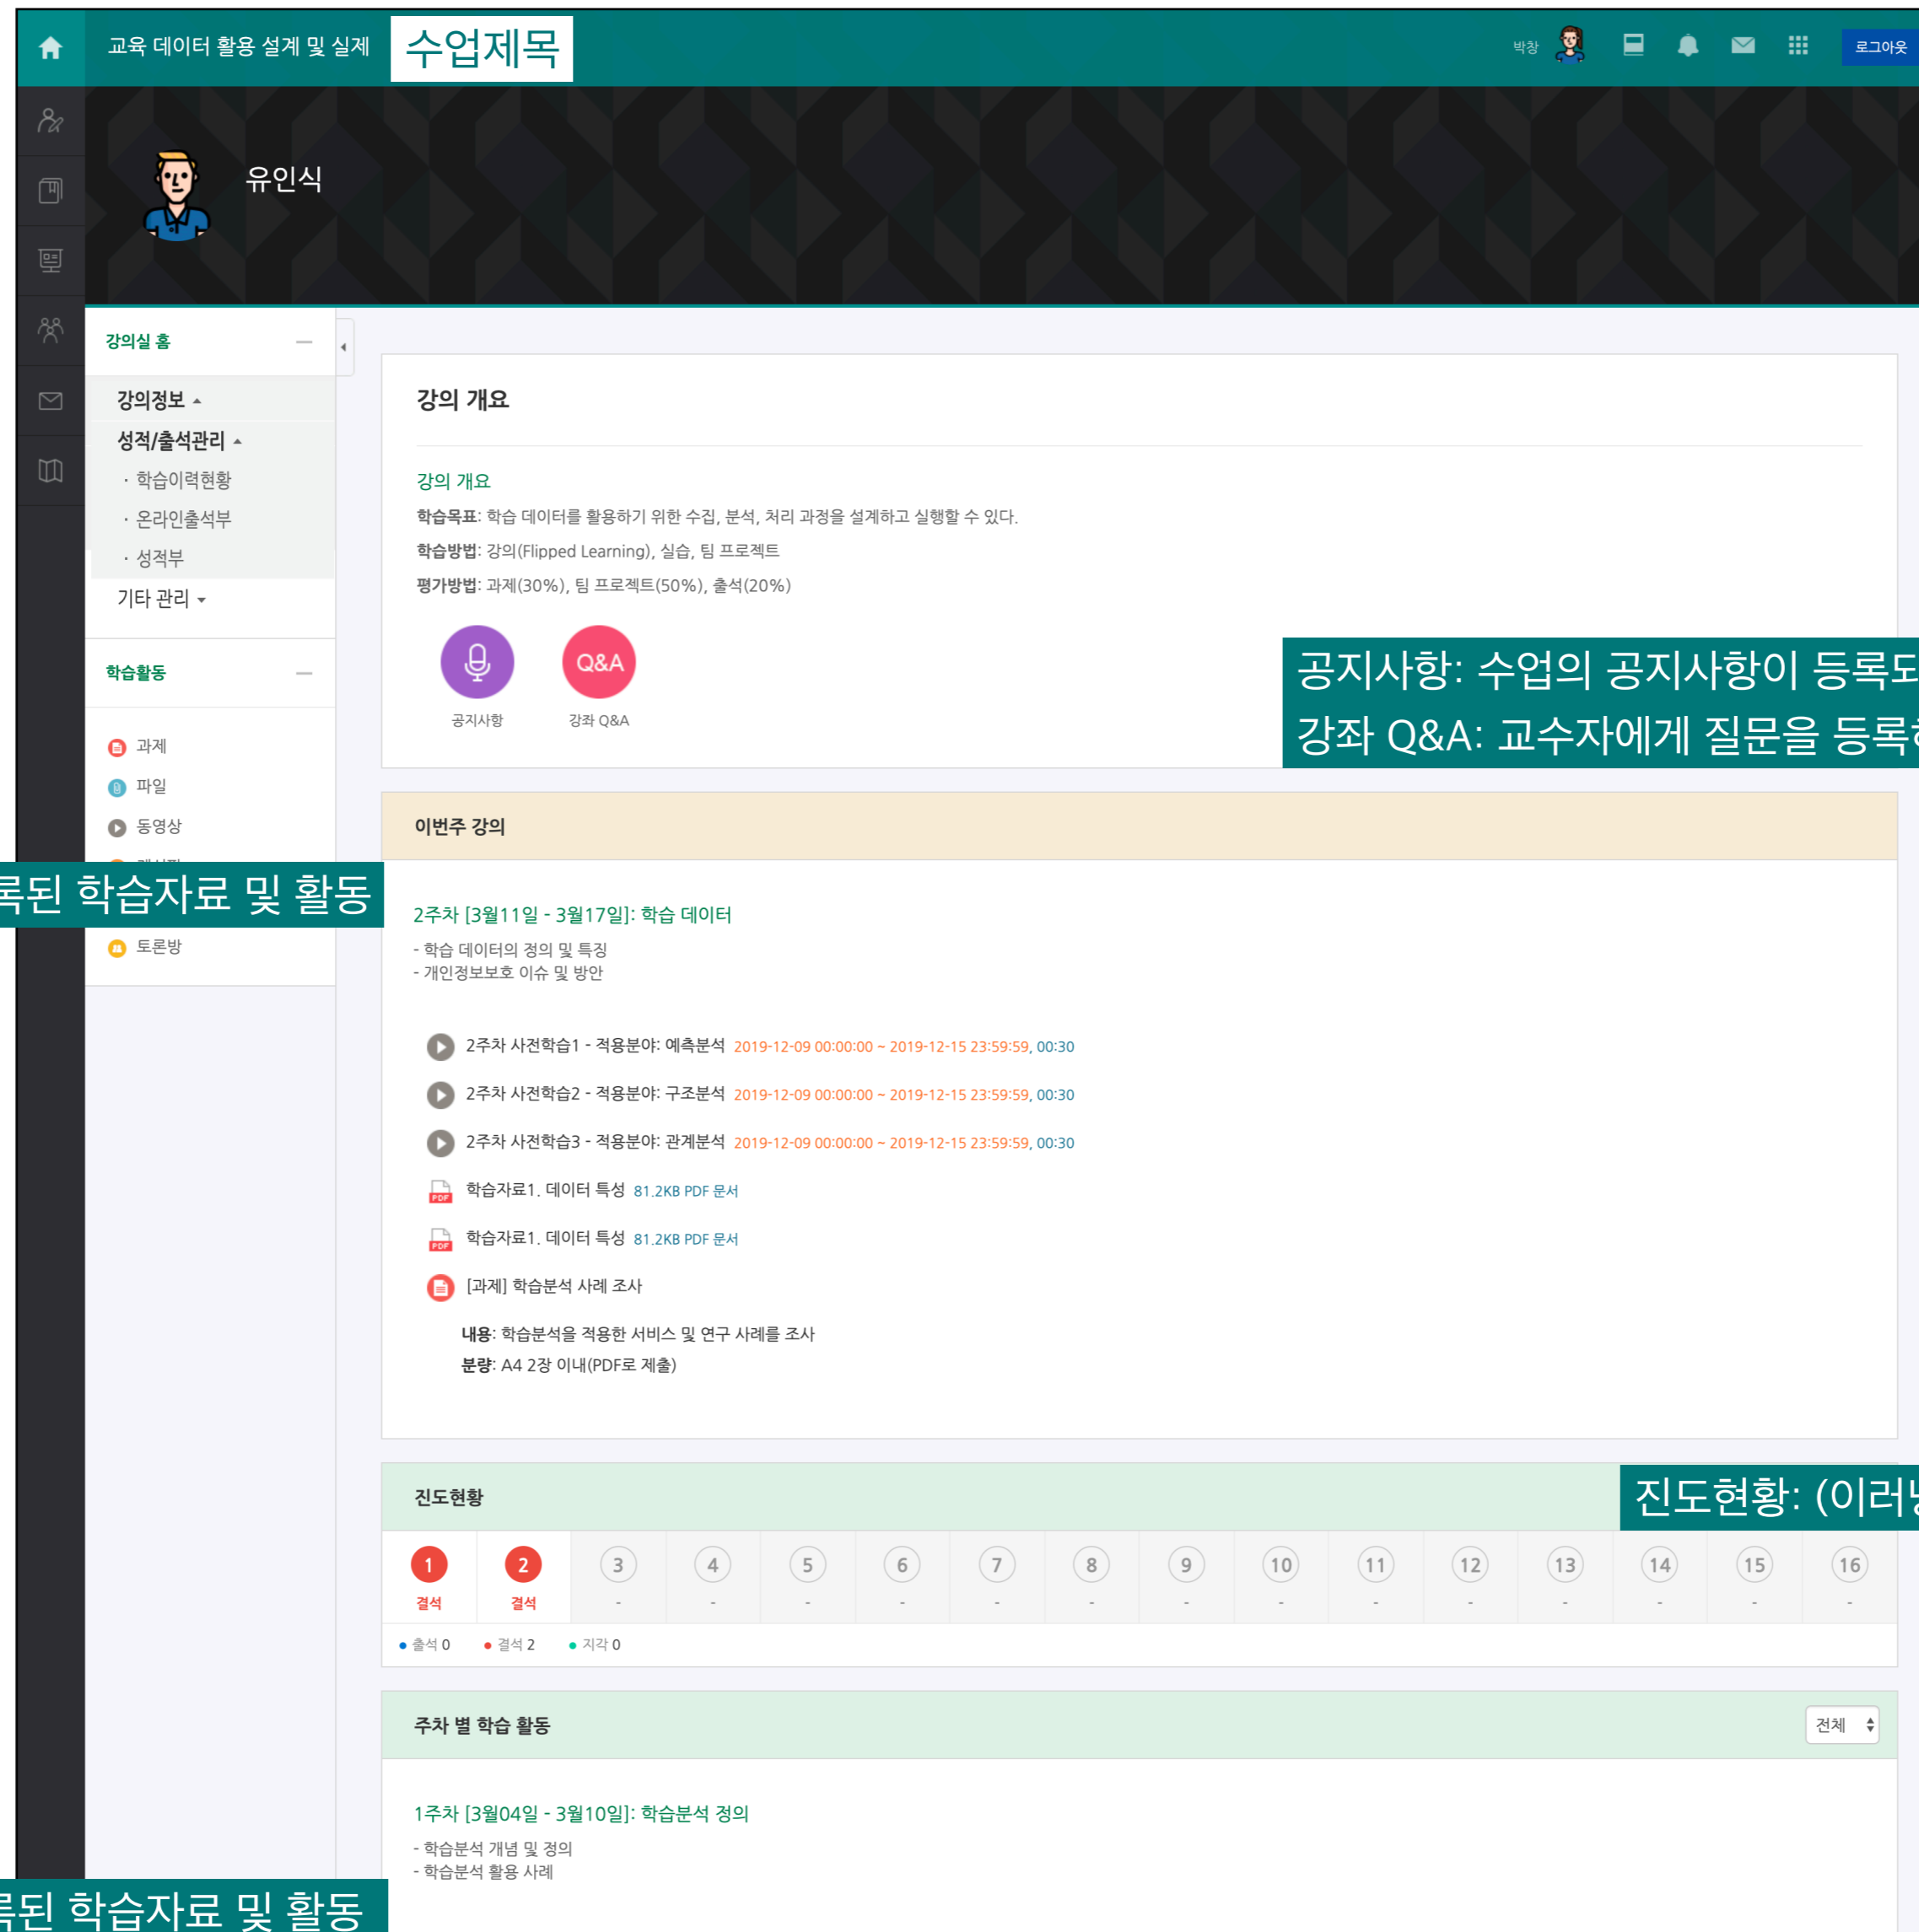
교육 데이터 활용 설계 및 실제 수업제목

박창 로그아웃

유인식

강의실 홈

강의정보

성적/출석관리

· 학습이력현황

· 온라인출석부

· 성적부

기타 관리

학습활동

과제

파일

동영상

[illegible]

록된 학습자료 및 활동

토론방

강의 개요

강의 개요

**학습목표**: 학습 데이터를 활용하기 위한 수집, 분석, 처리 과정을 설계하고 실행할 수 있다.

**학습방법**: 강의(Flipped Learning), 실습, 팀 프로젝트

**평가방법**: 과제(30%), 팀 프로젝트(50%), 출석(20%)

Q&A

공지사항 강좌 Q&A

공지사항: 수업의 공지사항이 등록도

강좌 Q&A: 교수자에게 질문을 등록

이번주 강의

2주차 [3월11일 - 3월17일]: 학습 데이터

- 학습 데이터의 정의 및 특징

- 개인정보보호 이슈 및 방안

2주차 사전학습1 - 적용분야: 예측분석 2019-12-09 00:00:00 ~ 2019-12-15 23:59:59, 00:30

2주차 사전학습2 - 적용분야: 구조분석 2019-12-09 00:00:00 ~ 2019-12-15 23:59:59, 00:30

2주차 사전학습3 - 적용분야: 관계분석 2019-12-09 00:00:00 ~ 2019-12-15 23:59:59, 00:30

학습자료1. 데이터 특성 81.2KB PDF 문서

학습자료1. 데이터 특성 81.2KB PDF 문서

[과제] 학습분석 사례 조사

**내용**: 학습분석을 적용한 서비스 및 연구 사례를 조사

**분량**: A4 2장 이내(PDF로 제출)

진도현황

진도현황: (이러

| 1 | 2 | 3 | 4 | 5 | 6 | 7 | 8 | 9 | 10 | 11 | 12 | 13 | 14 | 15 | 16 |
|---|---|---|---|---|---|---|---|---|---|---|---|---|---|---|---|
| 결석 | 결석 | - | - | - | - | - | - | - | - | - | - | - | - | - | - |

● 출석 0 ● 결석 2 ● 지각 0

주차 별 학습 활동

전체

1주차 [3월04일 - 3월10일]: 학습분석 정의

- 학습분석 개념 및 정의

- 학습분석 활용 사례

록된 학습자료 및 활동